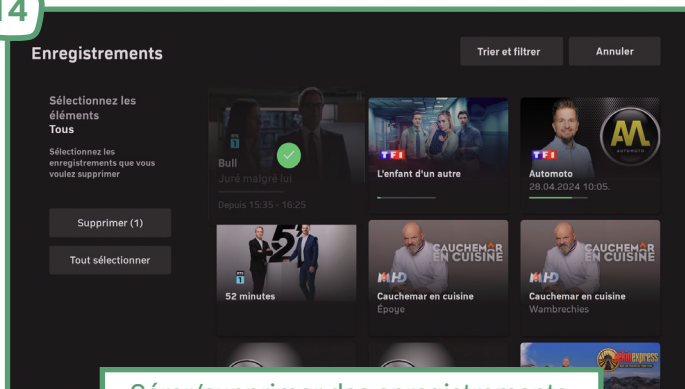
4

Enregistrements

Trier et filtrer

Annuler

Sélectionnez les éléments
Tous

Sélectionnez les enregistrements que vous voulez supprimer

Supprimer (1)

Tout sélectionner

Bull
Juré malgré lui
Depuis 15:35 - 16:25

TF1
L'enfant d'un autre

AM
AUTOMOTO
TF1
Automoto
28.04.2024 10:05.

52 minutes

CAUCHEMAR EN CUISINE
M6 HD
Cauchemar en cuisine
Époye

CAUCHEMAR EN CUISINE
M6 HD
Cauchemar en cuisine
Wambrechies

Pékin express

Gérer/supprimer des enregistrements